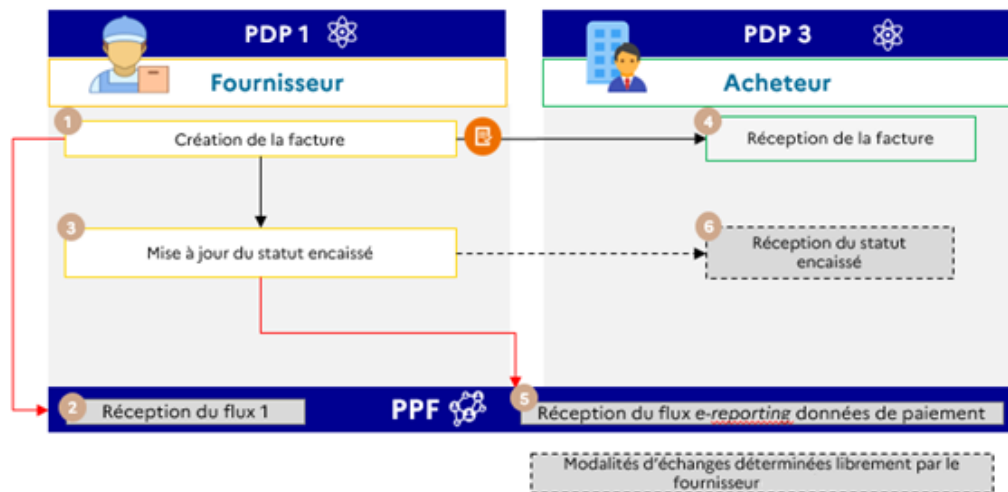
PDP 1

Fournisseur

PDP 3

Acheteur

1 Création de la facture

4 Réception de la facture

3 Mise à jour du statut encaissé

6 Réception du statut encaissé

2 Réception du flux 1

PPF

5 Réception du flux e-reporting données de paiement

Modalités d'échanges déterminées librement par le fournisseur